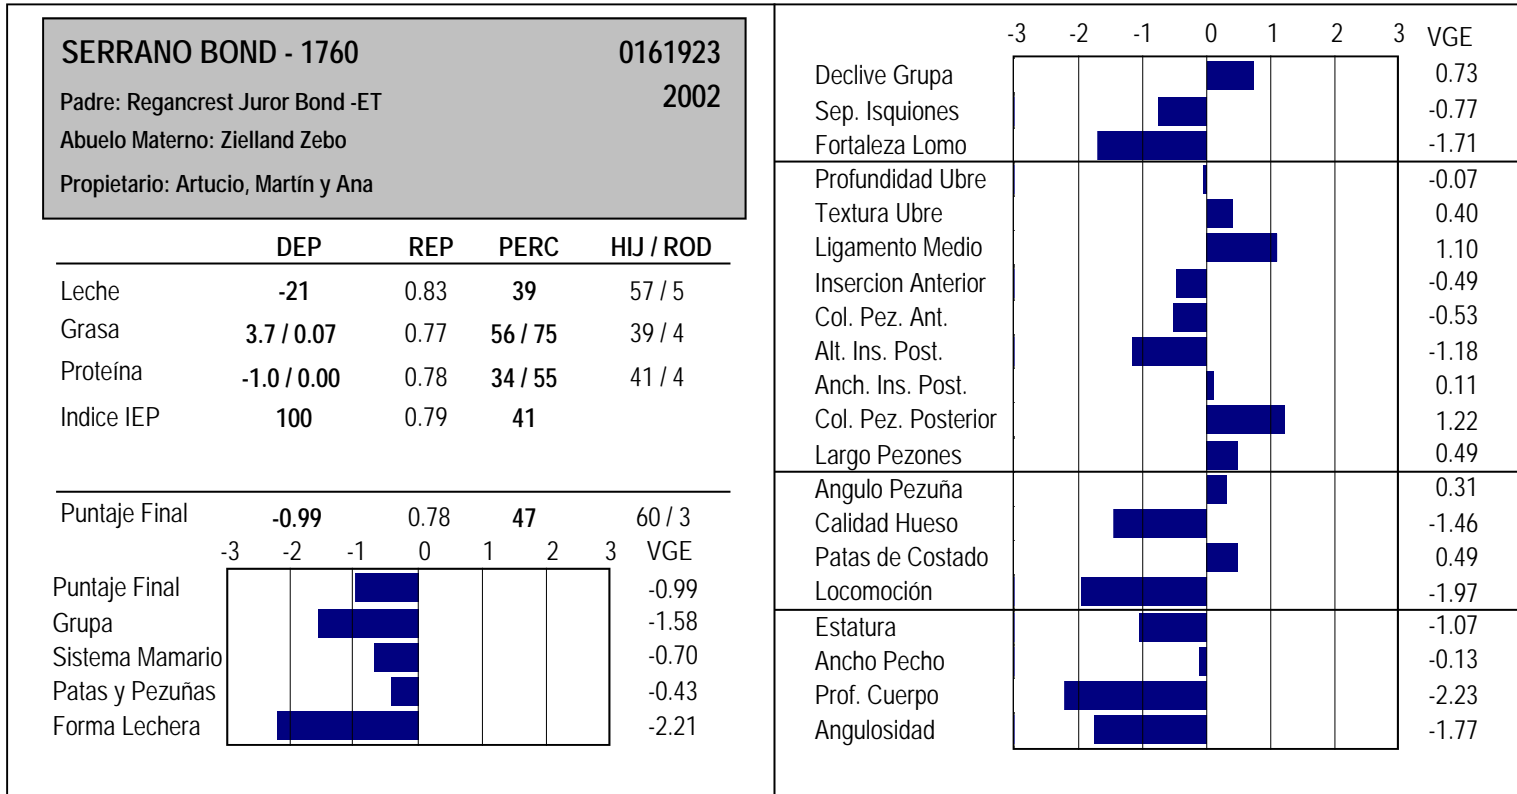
SERRANO BOND - 1760
0161923
Padre: Regancrest Juror Bond -ET
2002
Abuelo Materno: Zielland Zebo
Propietario: Artucio, Martín y Ana

| | DEP | REP | PERC | HIJ / ROD |
|---|---|---|---|---|
| Leche | -21 | 0.83 | 39 | 57 / 5 |
| Grasa | 3.7 / 0.07 | 0.77 | 56 / 75 | 39 / 4 |
| Proteína | -1.0 / 0.00 | 0.78 | 34 / 55 | 41 / 4 |
| Indice IEP | 100 | 0.79 | 41 | |
| Puntaje Final | -0.99 | 0.78 | 47 | 60 / 3 |

-3 -2 -1 0 1 2 3 VGE

| | VGE |
|---|---|
| Puntaje Final | -0.99 |
| Grupa | -1.58 |
| Sistema Mamario | -0.70 |
| Patas y Pezuñas | -0.43 |
| Forma Lechera | -2.21 |

-3 -2 -1 0 1 2 3 VGE

| | VGE |
|---|---|
| Declive Grupa | 0.73 |
| Sep. Isquiones | -0.77 |
| Fortaleza Lomo | -1.71 |
| Profundidad Ubre | -0.07 |
| Textura Ubre | 0.40 |
| Ligamento Medio | 1.10 |
| Insercion Anterior | -0.49 |
| Col. Pez. Ant. | -0.53 |
| Alt. Ins. Post. | -1.18 |
| Anch. Ins. Post. | 0.11 |
| Col. Pez. Posterior | 1.22 |
| Largo Pezones | 0.49 |
| Angulo Pezuña | 0.31 |
| Calidad Hueso | -1.46 |
| Patas de Costado | 0.49 |
| Locomoción | -1.97 |
| Estatura | -1.07 |
| Ancho Pecho | -0.13 |
| Prof. Cuerpo | -2.23 |
| Angulosidad | -1.77 |